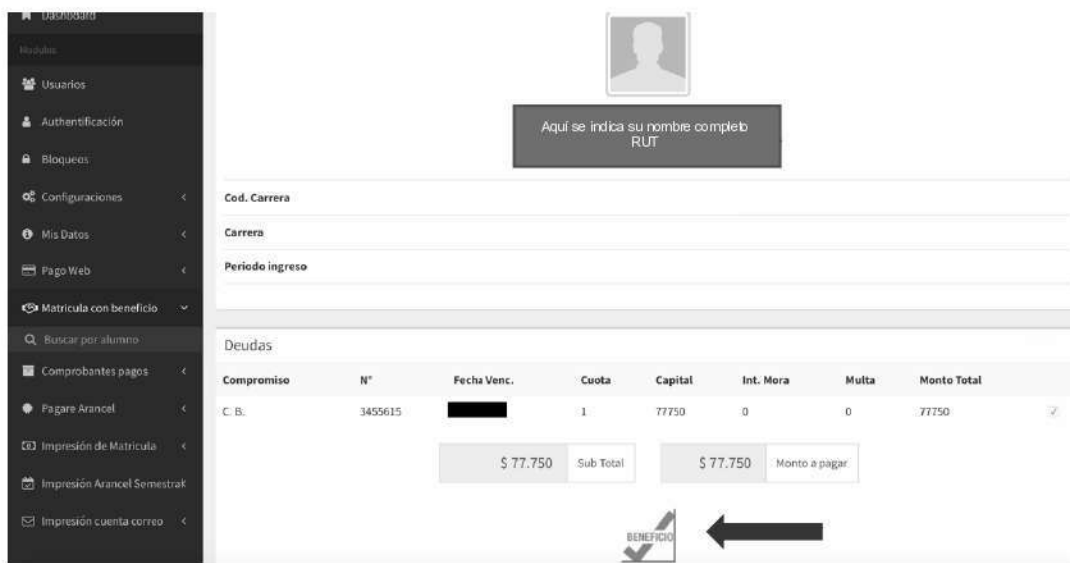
Dashboard

Modulos

Usuarios

Authentificación

Bloqueos

Configuraciones

Mis Datos

Pago Web

Matricula con beneficio

Buscar por alumno

Comprobantes pagos

Pagare Arancel

Impresión de Matricula

Impresión Arancel Semestral

Impresión cuenta correo

Aquí se indica su nombre completo
RUT

Cod. Carrera

Carrera

Periodo ingreso

Deudas

| Compromiso | N° | Fecha Venc. | Cuota | Capital | Int. Mora | Multa | Monto Total |
|---|---|---|---|---|---|---|---|
| C. B. | 3455615 | | 1 | 77750 | 0 | 0 | 77750 |

$ 77.750 Sub Total

$ 77.750 Monto a pagar

BENEFICIO